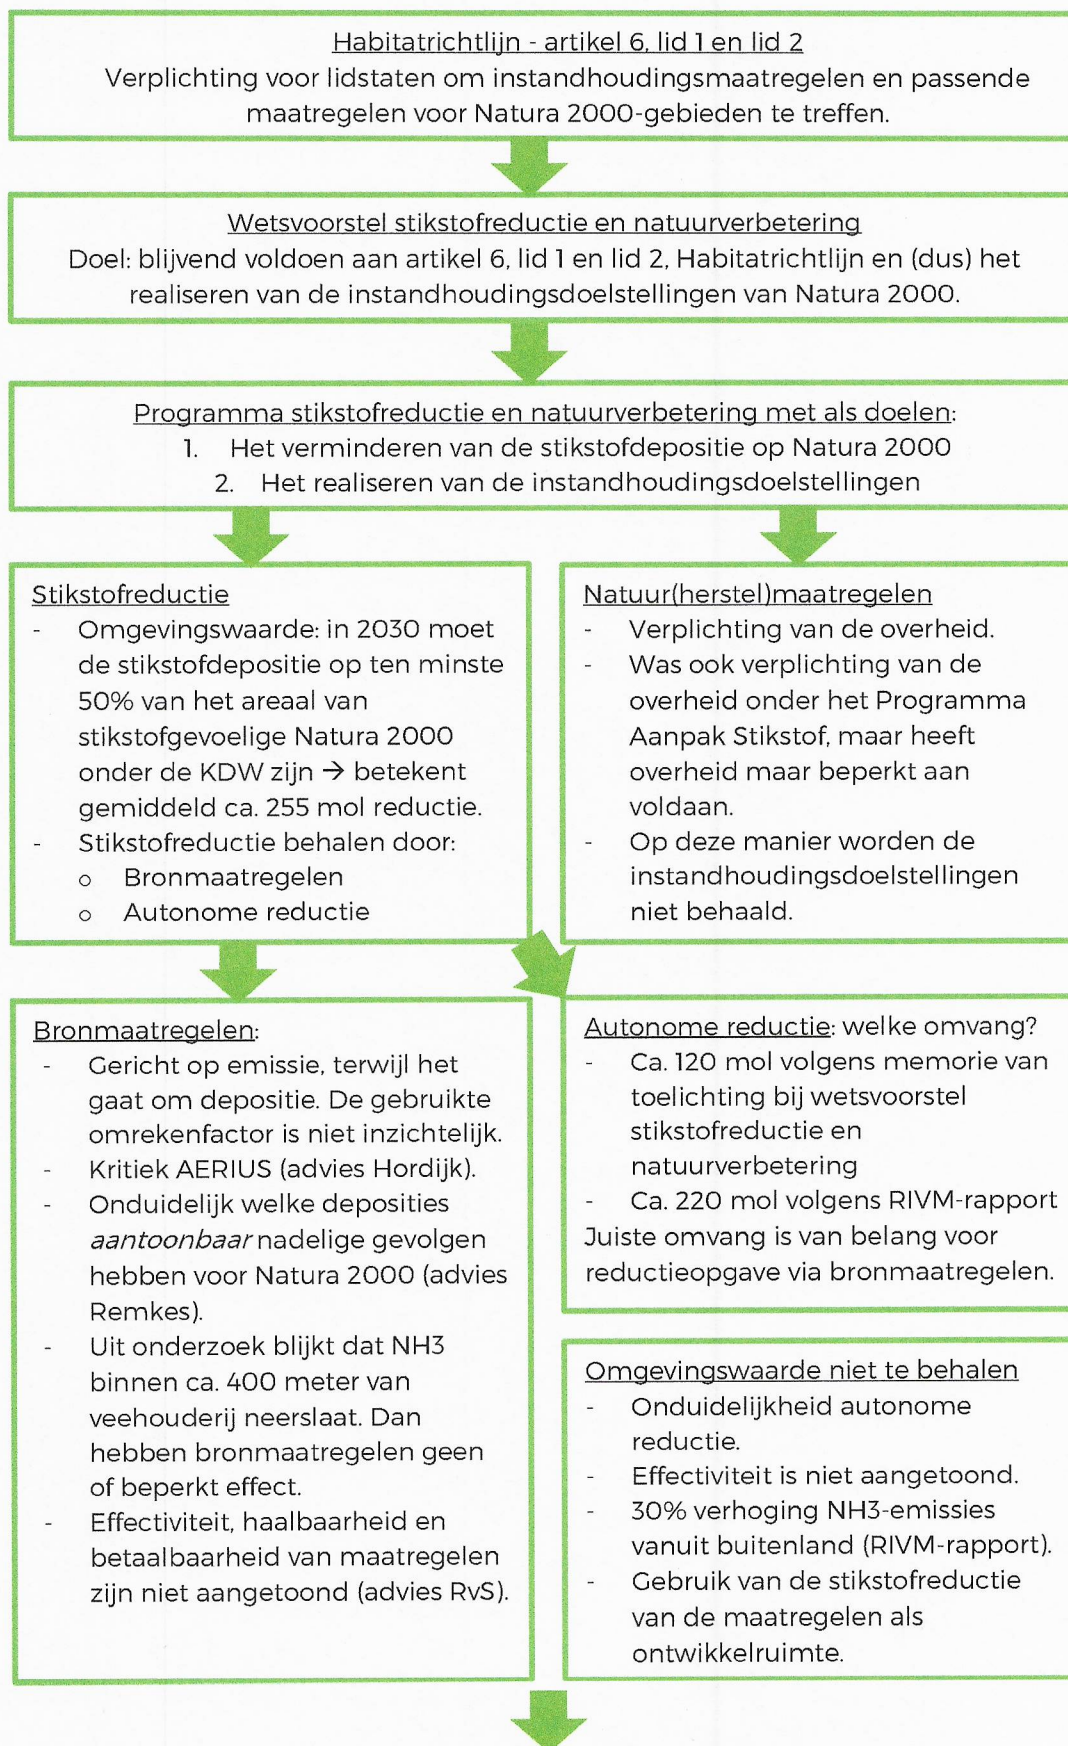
Habitatrichtlijn - artikel 6, lid 1 en lid 2
Verplichting voor lidstaten om instandhoudingsmaatregelen en passende maatregelen voor Natura 2000-gebieden te treffen.

Wetsvoorstel stikstofreductie en natuurverbetering
Doel: blijvend voldoen aan artikel 6, lid 1 en lid 2, Habitatrichtlijn en (dus) het realiseren van de instandhoudingsdoelstellingen van Natura 2000.

Programma stikstofreductie en natuurverbetering met als doelen:
1. Het verminderen van de stikstofdepositie op Natura 2000
2. Het realiseren van de instandhoudingsdoelstellingen

Stikstofreductie
- Omgevingswaarde: in 2030 moet de stikstofdepositie op ten minste 50% van het areaal van stikstofgevoelige Natura 2000 onder de KDW zijn → betekent gemiddeld ca. 255 mol reductie.
- Stikstofreductie behalen door:
o Bronmaatregelen
o Autonome reductie

Natuur(herstel)maatregelen
- Verplichting van de overheid.
- Was ook verplichting van de overheid onder het Programma Aanpak Stikstof, maar heeft overheid maar beperkt aan voldaan.
- Op deze manier worden de instandhoudingsdoelstellingen niet behaald.

Bronmaatregelen:
- Gericht op emissie, terwijl het gaat om depositie. De gebruikte omrekenfactor is niet inzichtelijk.
- Kritiek AERIUS (advies Hordijk).
- Onduidelijk welke deposities *aantoonbaar* nadelige gevolgen hebben voor Natura 2000 (advies Remkes).
- Uit onderzoek blijkt dat NH3 binnen ca. 400 meter van veehouderij neerslaat. Dan hebben bronmaatregelen geen of beperkt effect.
- Effectiviteit, haalbaarheid en betaalbaarheid van maatregelen zijn niet aangetoond (advies RvS).

Autonome reductie: welke omvang?
- Ca. 120 mol volgens memorie van toelichting bij wetsvoorstel stikstofreductie en natuurverbetering
- Ca. 220 mol volgens RIVM-rapport
Juiste omvang is van belang voor reductieopgave via bronmaatregelen.

Omgevingswaarde niet te behalen
- Onduidelijkheid autonome reductie.
- Effectiviteit is niet aangetoond.
- 30% verhoging NH3-emissies vanuit buitenland (RIVM-rapport).
- Gebruik van de stikstofreductie van de maatregelen als ontwikkelruimte.